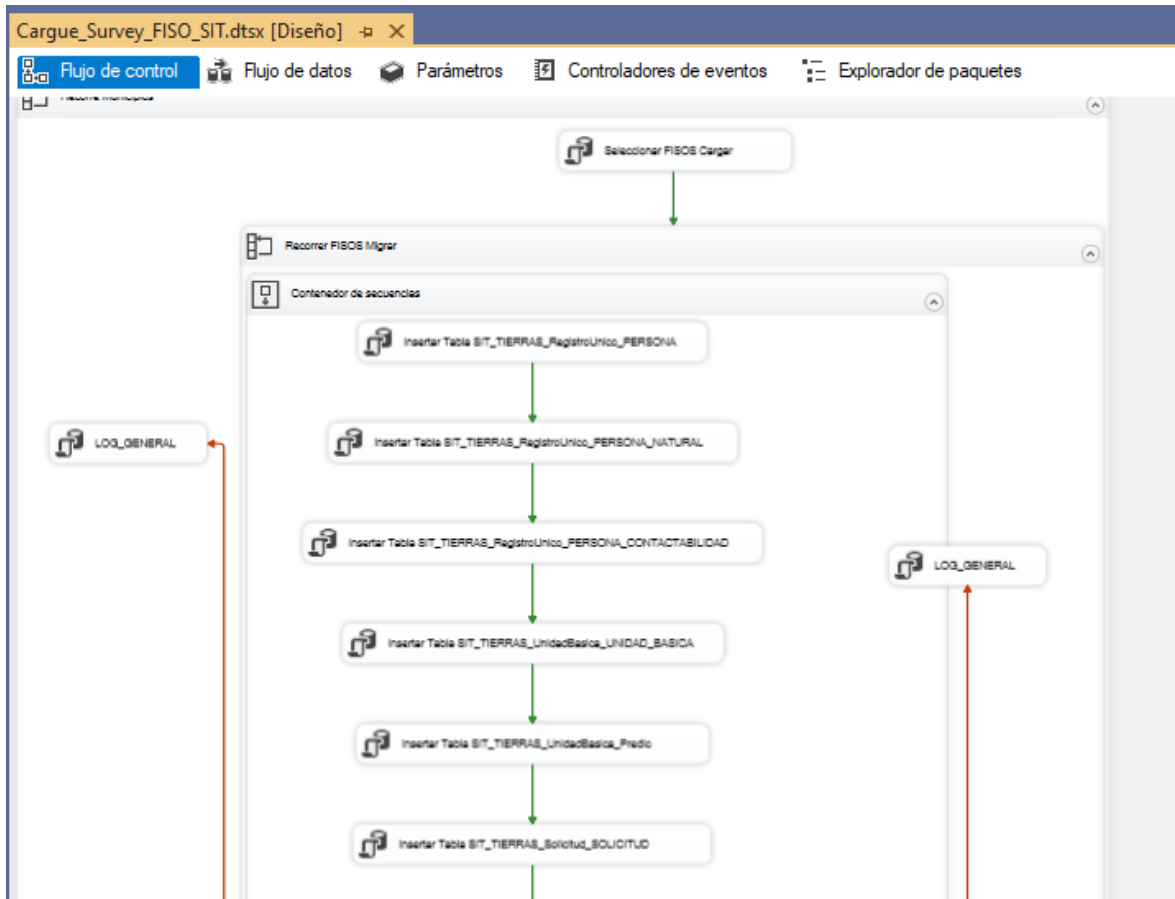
Cargue_Survey_FISO_SIT.dtsx [Diseño] ⊹ ✕

Flujo de control   Flujo de datos   Parámetros   Controladores de eventos   Explorador de paquetes

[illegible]

Seleccionar FISOS Cargar

Recorrer FISOS Migrar

Contenedor de secuencias

Insertar Tabla SIT_TIERRAS_RegistroUnico_PERSONA

LOG_GENERAL

Insertar Tabla SIT_TIERRAS_RegistroUnico_PERSONA_NATURAL

Insertar Tabla SIT_TIERRAS_RegistroUnico_PERSONA_CONTACTABILIDAD

LOG_GENERAL

Insertar Tabla SIT_TIERRAS_UnidadBasica_UNIDAD_BASICA

Insertar Tabla SIT_TIERRAS_UnidadBasica_Predio

Insertar Tabla SIT_TIERRAS_Solicitud_SOLICITUD